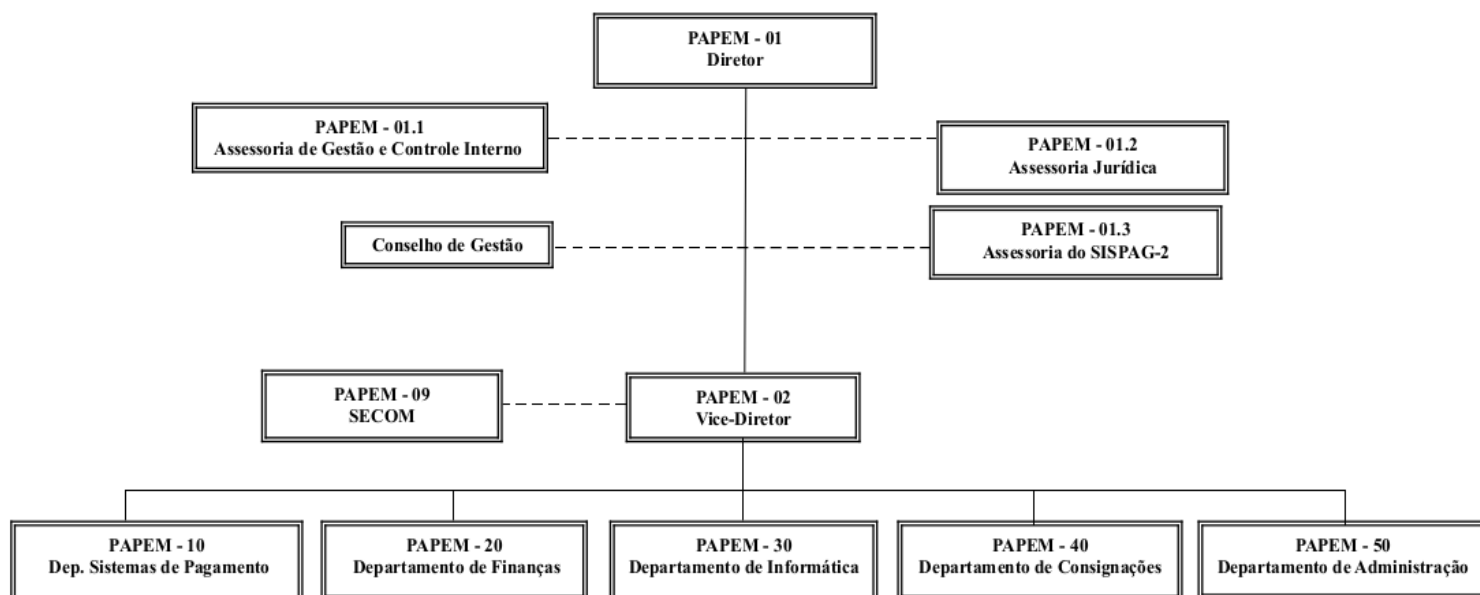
PAPEM - 01
Diretor

PAPEM - 01.1
Assessoria de Gestão e Controle Interno

PAPEM - 01.2
Assessoria Jurídica

Conselho de Gestão

PAPEM - 01.3
Assessoria do SISPAG-2

PAPEM - 09
SECOM

PAPEM - 02
Vice-Diretor

PAPEM - 10
Dep. Sistemas de Pagamento

PAPEM - 20
Departamento de Finanças

PAPEM - 30
Departamento de Informática

PAPEM - 40
Departamento de Consignações

PAPEM - 50
Departamento de Administração